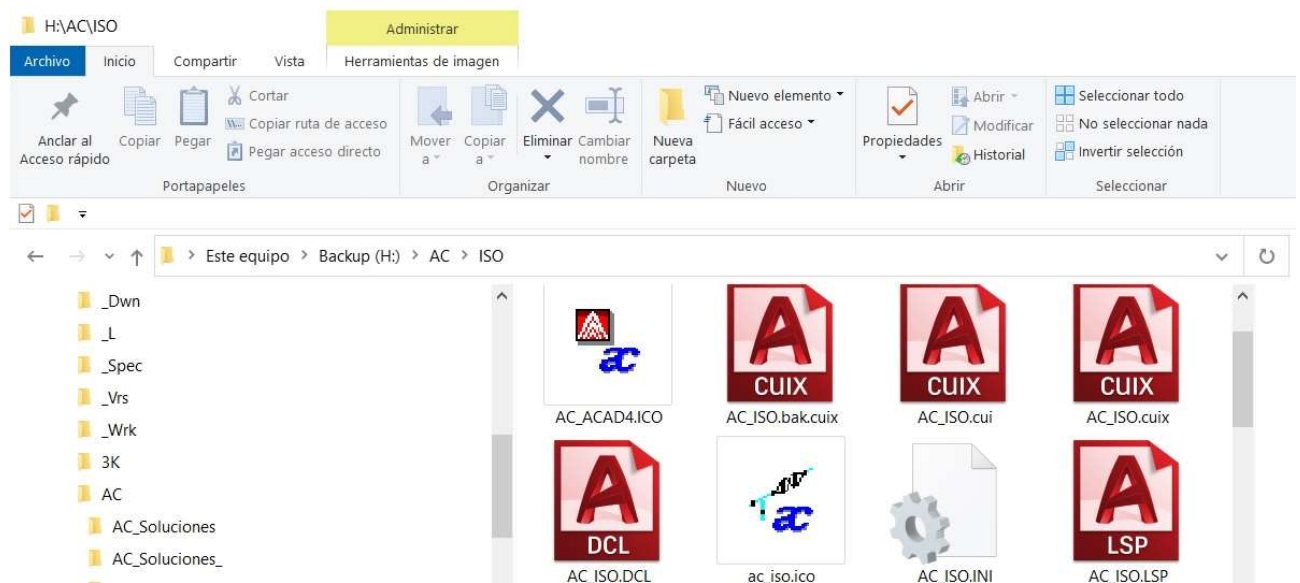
H:\AC\ISO

Administrar

Archivo Inicio Compartir Vista Herramientas de imagen

Anclar al Acceso rápido
Copiar
Pegar
Cortar
Copiar ruta de acceso
Pegar acceso directo
Portapapeles

Mover a
Copiar a
Eliminar
Cambiar nombre
Organizar

Nueva carpeta
Nuevo elemento
Fácil acceso
Nuevo

Propiedades
Abrir
Modificar
Historial
Abrir

Seleccionar todo
No seleccionar nada
Invertir selección
Seleccionar

Este equipo > Backup (H:) > AC > ISO

_Dwn
_L
_Spec
_Vrs
_Wrk
3K
AC
AC_Soluciones
AC_Soluciones_

ac
AC_ACAD4.ICO
CUIX
AC_ISO.bak.cuix
CUIX
AC_ISO.cui
CUIX
AC_ISO.cuix
DCL
AC_ISO.DCL
ac
ac_iso.ico
AC_ISO.INI
LSP
AC_ISO.LSP